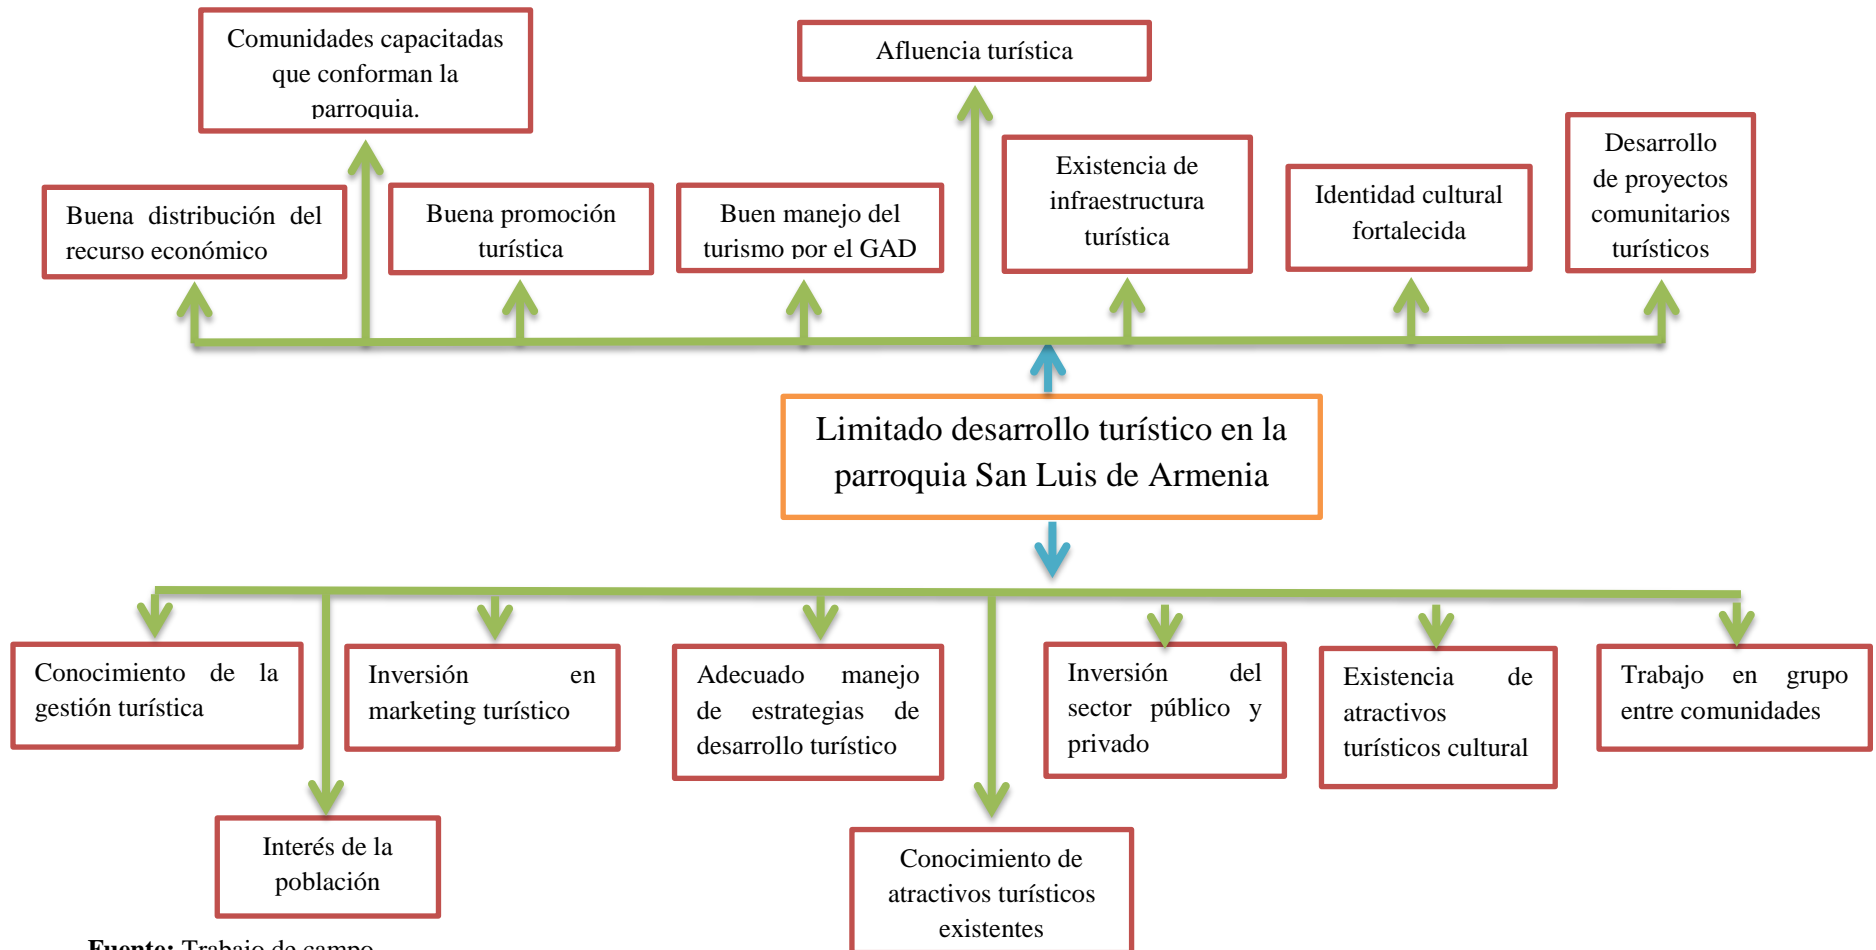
Comunidades capacitadas que conforman la parroquia.

Afluencia turística

Buena distribución del recurso económico

Buena promoción turística

Buen manejo del turismo por el GAD

Existencia de infraestructura turística

Identidad cultural fortalecida

Desarrollo de proyectos comunitarios turísticos

Limitado desarrollo turístico en la parroquia San Luis de Armenia

Conocimiento de la gestión turística

Inversión en marketing turístico

Adecuado manejo de estrategias de desarrollo turístico

Inversión del sector público y privado

Existencia de atractivos turísticos cultural

Trabajo en grupo entre comunidades

Interés de la población

Conocimiento de atractivos turísticos existentes

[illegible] Trabajo de campo